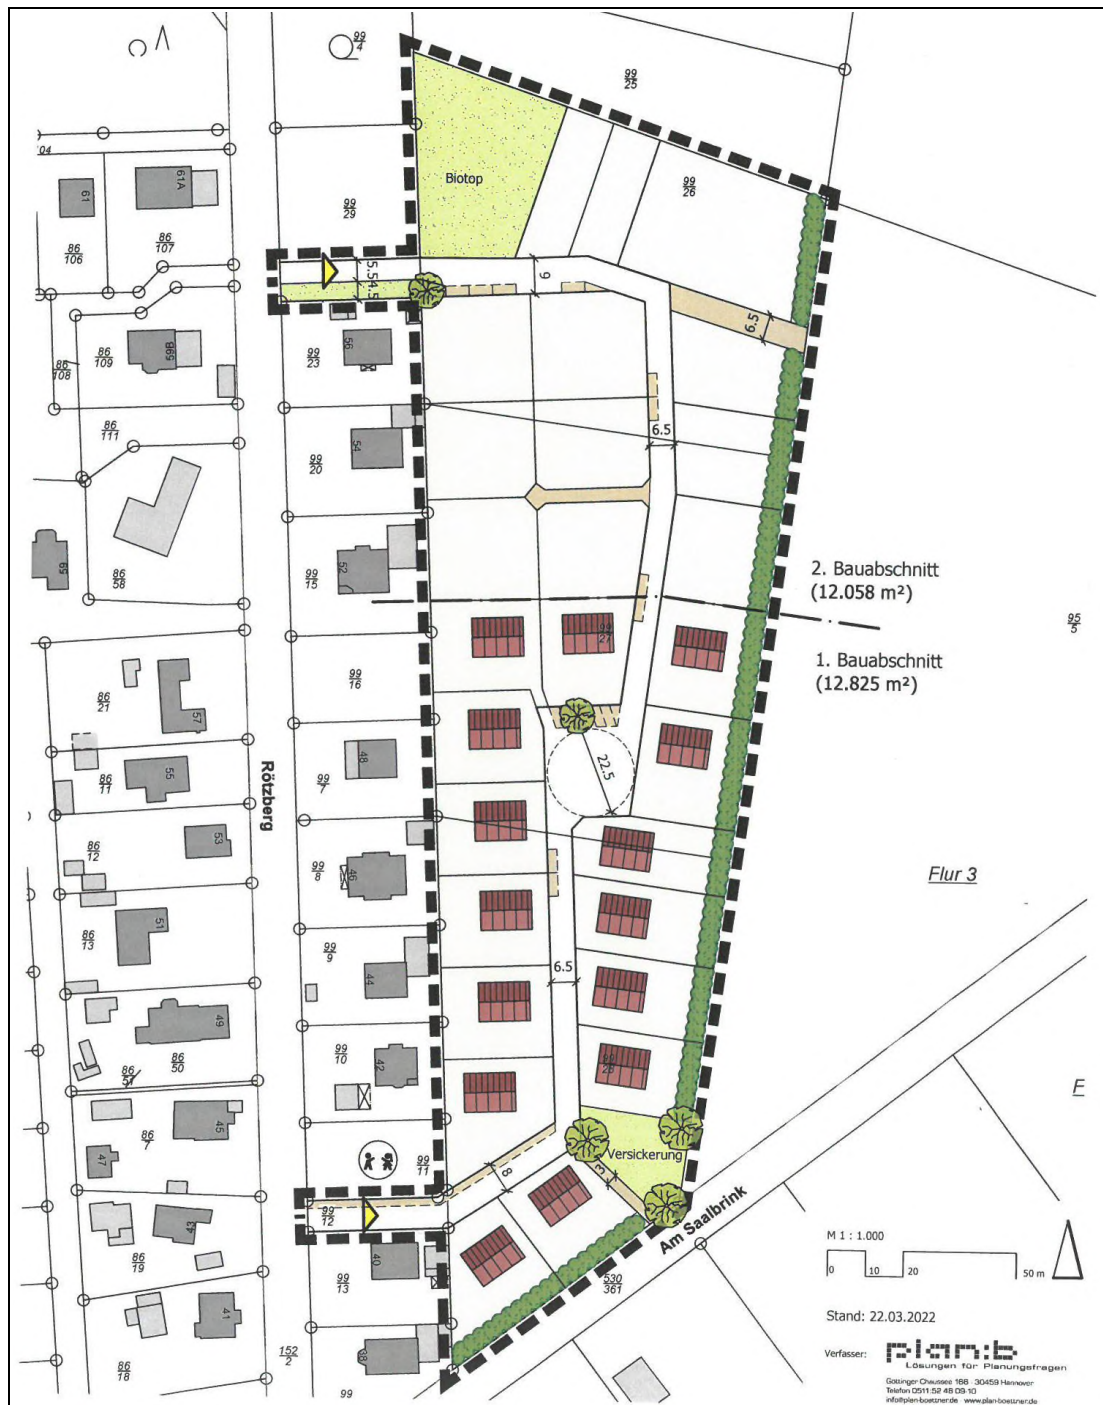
$\frac{99}{4}$

$\frac{99}{25}$

04

61

61A

Biotop

$\frac{99}{29}$

$\frac{99}{26}$

$\frac{86}{106}$

$\frac{86}{107}$

5.5

4.5

9

6.5

$\frac{86}{108}$

$\frac{86}{109}$

59a

$\frac{99}{23}$

56

$\frac{86}{111}$

6.5

54

$\frac{99}{20}$

59

$\frac{86}{58}$

52

$\frac{99}{15}$

2. Bauabschnitt
(12.058 m²)

$\frac{95}{5}$

$\frac{99}{27}$

1. Bauabschnitt
(12.825 m²)

$\frac{86}{21}$

57

$\frac{99}{16}$

55

$\frac{86}{11}$

48

$\frac{99}{7}$

22.5

Rötzberg

53

$\frac{86}{12}$

$\frac{99}{8}$

46

Flur 3

51

$\frac{86}{13}$

$\frac{99}{9}$

44

6.5

49

$\frac{86}{50}$

$\frac{86}{51}$

$\frac{99}{10}$

42

$\frac{99}{28}$

F

45

$\frac{86}{7}$

47

$\frac{99}{11}$

Versickerung

8

3

43

$\frac{99}{12}$

Am Saalbrink

$\frac{86}{19}$

40

$\frac{99}{13}$

$\frac{530}{361}$

M 1 : 1.000

0 10 20 50 m

41

Stand: 22.03.2022

$\frac{86}{18}$

$\frac{152}{2}$

38

99

Verfasser:

plan:b
Lösungen für Planungsfragen

Göttinger Chaussee 188 · 30459 Hannover
Telefon 0511 52 48 09 10
info@plan-boettner.de www.plan-boettner.de